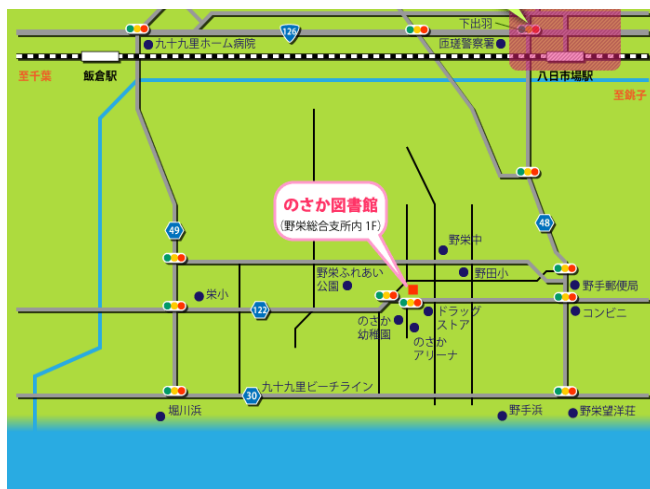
九十九里ホーム病院
126
下出羽
匝瑳警察署
至千葉
飯倉駅
八日市場駅
至銚子
のさか図書館
(野栄総合支所内 1F)
49
48
野栄中
野栄ふれあい公園
野田小
野手郵便局
栄小
122
ドラッグストア
コンビニ
のさか幼稚園
のさかアリーナ
九十九里ビーチライン
30
堀川浜
野手浜
野栄望洋荘